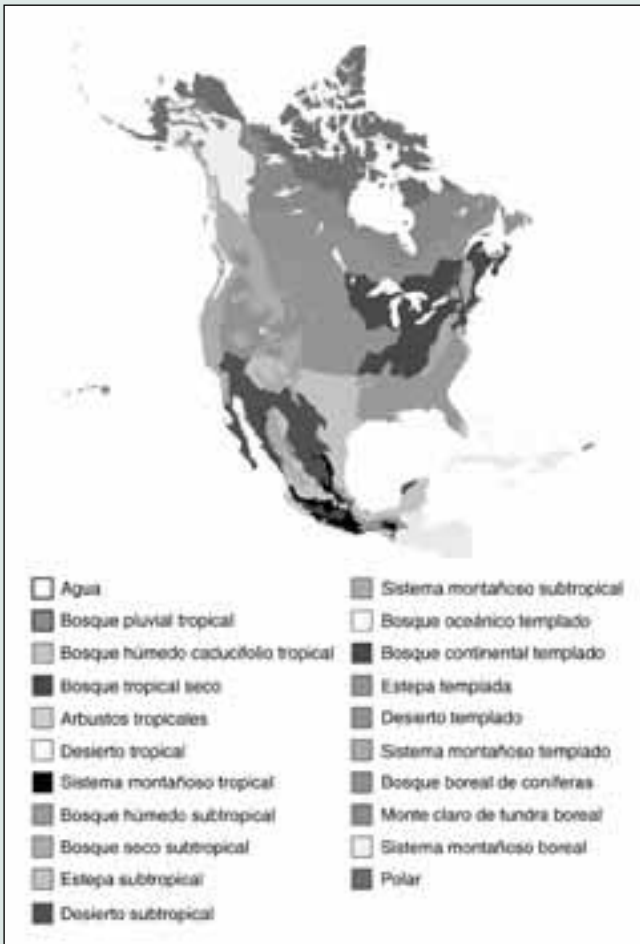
Agua
Bosque pluvial tropical
Bosque húmedo caducifolio tropical
Bosque tropical seco
Arbustos tropicales
Desierto tropical
Sistema montañoso tropical
Bosque húmedo subtropical
Bosque seco subtropical
Estepa subtropical
Desierto subtropical

Sistema montañoso subtropical
Bosque oceánico templado
Bosque continental templado
Estepa templada
Desierto templado
Sistema montañoso templado
Bosque boreal de coníferas
Monte claro de tundra boreal
Sistema montañoso boreal
Polar